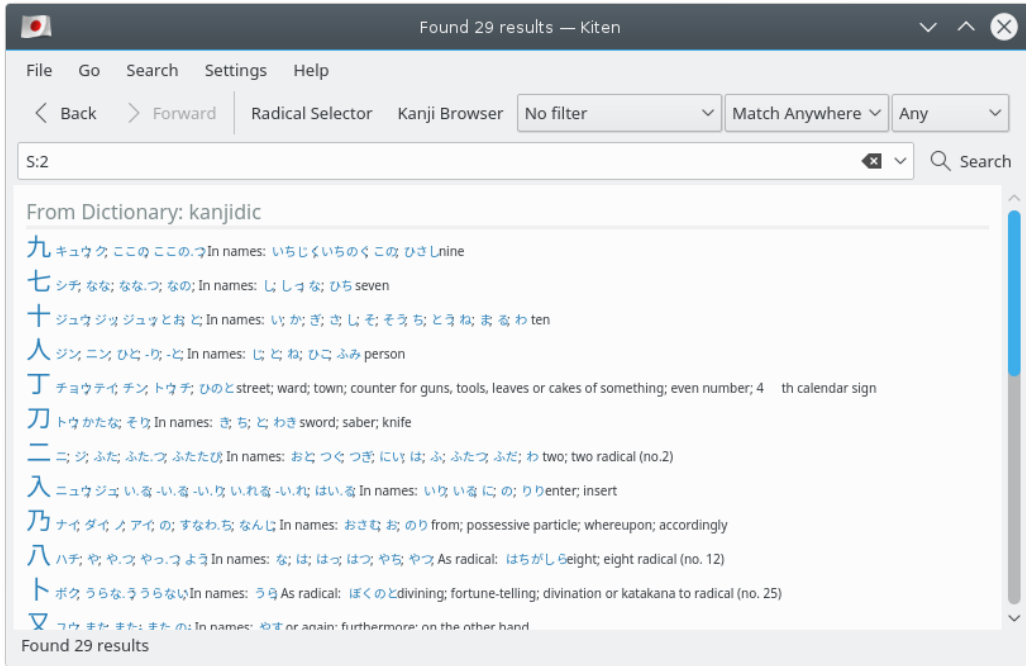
Found 29 results — Kiten

File Go Search Settings Help

Back Forward Radical Selector Kanji Browser No filter Match Anywhere Any

S:2

Search

From Dictionary: kanjidic

九 キュウ; ク; ここの; ここの.つ; In names: いちじく; いちのく; この; ひさし nine

七 シチ; なな; なな.つ; なの; In names: し; しっ; な; ひち seven

十 ジュウ; ジッ; ジュッ; と; お; とお; In names: い; か; ぎ; さ; し; そ; そう; ち; とう; ね; ま; る; わ ten

人 ジン; ニン; ひと; -り; -と; In names: じ; と; ね; ひこ; ふみ person

丁 チョウ; テイ; チン; トウ; チ; ひのと street; ward; town; counter for guns, tools, leaves or cakes of something; even number; 4 th calendar sign

刀 トウ; かたな; そり; In names: き; ち; と; わき sword; saber; knife

二 ニ; ジ; ふた; ふた.つ; ふたたび; In names: おと; つぐ; つぎ; にい; は; ふ; ふたつ; ぶた; わ two; two radical (no.2)

入 ニュウ; ジュ; い.る; -い.る; -い.り; い.れる; -い.れ; はい.る; In names: いり; いる; に; の; りり enter; insert

乃 ナイ; ダイ; ノ; アイ; の; すなわ.ち; なんじ; In names: おさむ; お; のり from; possessive particle; whereupon; accordingly

八 ハチ; や; や.つ; やっ.つ; よう; In names: な; は; はっ; はつ; やち; やつ; As radical: はちがしら eight; eight radical (no. 12)

卜 ボク; うらな.う; うらない; In names: うら; As radical: ぼくのと divining; fortune-telling; divination or katakana to radical (no. 25)

又 ユウ; また; また-; また.の-; In names: やす or again; furthermore; on the other hand

Found 29 results